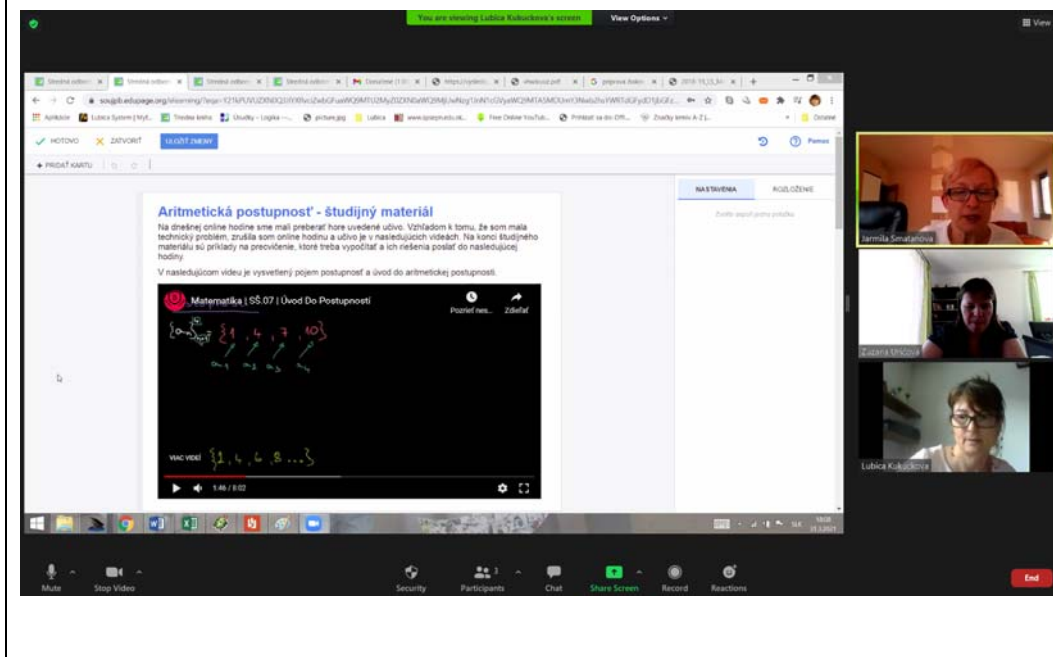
You are viewing Lubica Kukuckova's screen   View Options

View

HOTOVO   ZATVORIŤ   ULOŽIŤ ZMENY

Pomoc

+ PRIDAŤ KARTU

NASTAVENIA   ROZLOŽENIE

Aritmetická postupnosť - študijný materiál

Na dnešnej online hodine sme mali preberať hore uvedené učivo. Vzhľadom k tomu, že som mala technický problém, zrušila som online hodinu a učivo je v nasledujúcich videách. Na konci študijného materiálu sú príklady na precvičenie, ktoré treba vypočítať a ich riešenia poslať do nasledujúcej hodiny.

V nasledujúcom videu je vysvetlený pojem postupnosť a úvod do aritmetickej postupnosti.

Matematika | SŠ.07 | Úvod Do Postupností

Pozrieť nes...   Zdieľať

$\{1, 4, 7, 10\}$

$a_1$ $a_2$ $a_3$ $a_4$

VIAC VIDEÍ

$\{1, 4, 6, 8 \ldots\}$

1:46 / 8:02

Jarmila Smatanova

Zuzana Uriczova

Lubica Kukuckova

Mute   Stop Video   Security   Participants 3   Chat   Share Screen   Record   Reactions   End